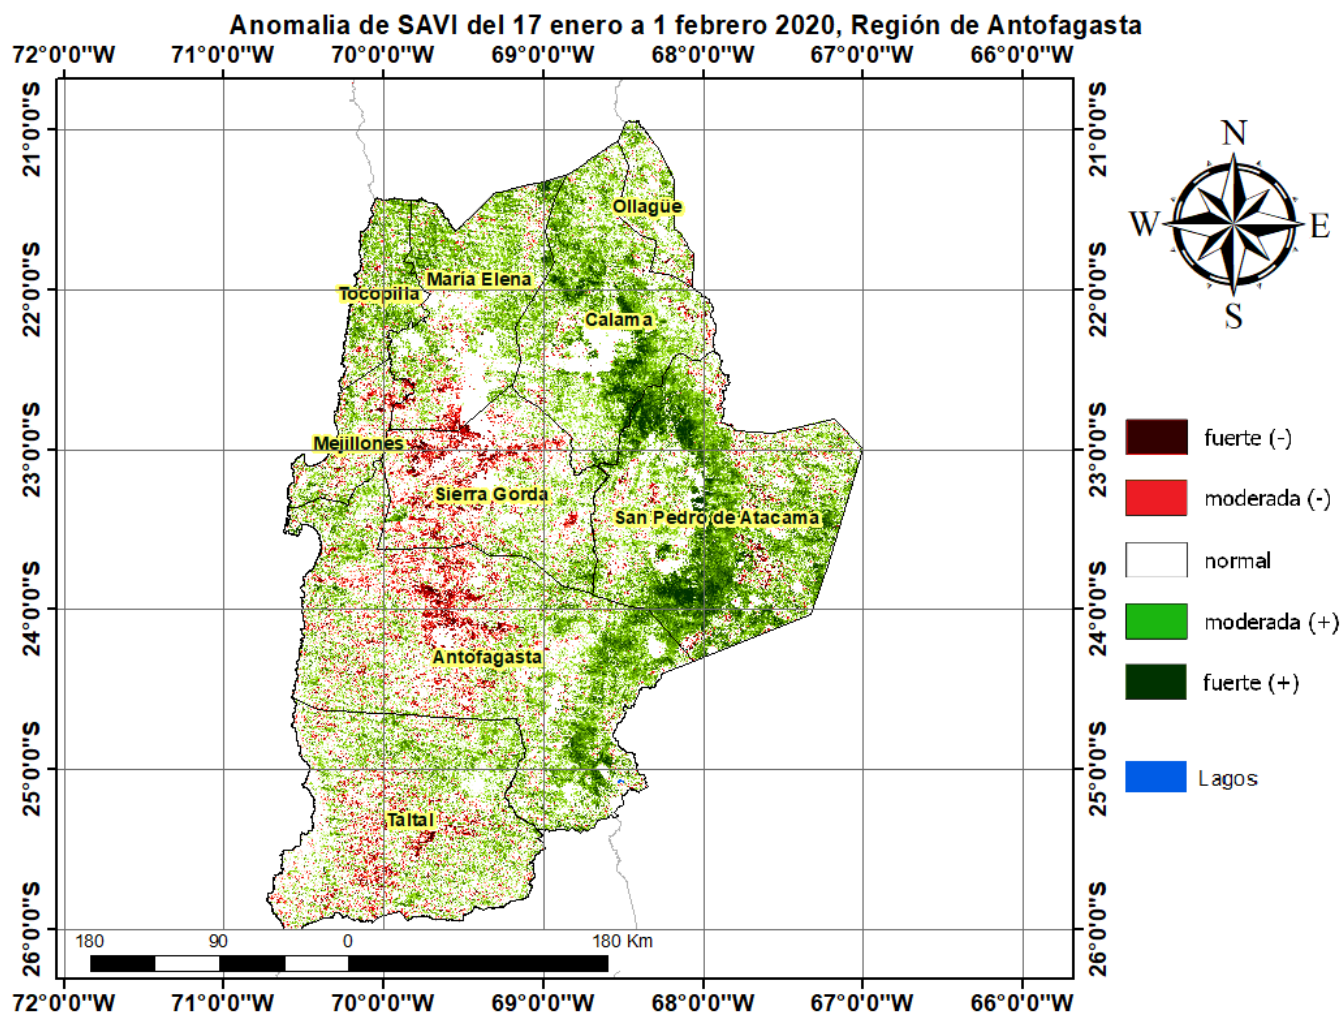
Anomalia de SAVI del 17 enero a 1 febrero 2020, Región de Antofagasta

72°0'0"W 71°0'0"W 70°0'0"W 69°0'0"W 68°0'0"W 67°0'0"W 66°0'0"W

21°0'0"S 22°0'0"S 23°0'0"S 24°0'0"S 25°0'0"S 26°0'0"S

21°0'0"S 22°0'0"S 23°0'0"S 24°0'0"S 25°0'0"S 26°0'0"S

N
W E
S

Ollagüe
Maria Elena
Tocopilla
Calama
Mejillones
Sierra Gorda
San Pedro de Atacama
Antofagasta
Taltal

fuerte (-)
moderada (-)
normal
moderada (+)
fuerte (+)
Lagos

180 90 0 180 Km

72°0'0"W 71°0'0"W 70°0'0"W 69°0'0"W 68°0'0"W 67°0'0"W 66°0'0"W